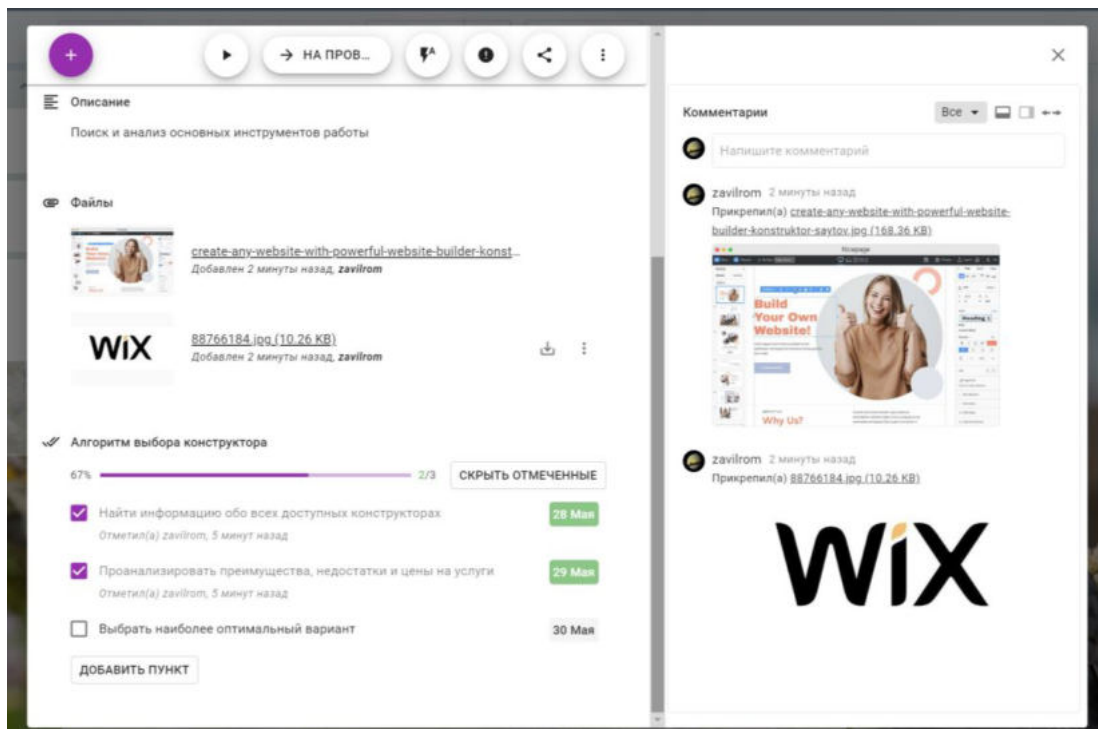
+

→ НА ПРОВ...

Описание

Поиск и анализ основных инструментов работы

Файлы

create-any-website-with-powerful-website-builder-konst...
Добавлен 2 минуты назад, zavilrom

WiX

88766184.jpg (10.26 KB)
Добавлен 2 минуты назад, zavilrom

Алгоритм выбора конструктора

67% 2/3 СКРЫТЬ ОТМЕЧЕННЫЕ

Найти информацию обо всех доступных конструкторах 28 Мая
Отметил(а) zavilrom, 5 минут назад

Проанализировать преимущества, недостатки и цены на услуги 29 Мая
Отметил(а) zavilrom, 5 минут назад

Выбрать наиболее оптимальный вариант 30 Мая

ДОБАВИТЬ ПУНКТ

×

Комментарии Все

Напишите комментарий

zavilrom 2 минуты назад
Прикрепил(а) create-any-website-with-powerful-website-builder-konstruktor-saytov.jpg (168.36 KB)

Build Your Own Website!

Why Us?

zavilrom 2 минуты назад
Прикрепил(а) 88766184.jpg (10.26 KB)

WiX